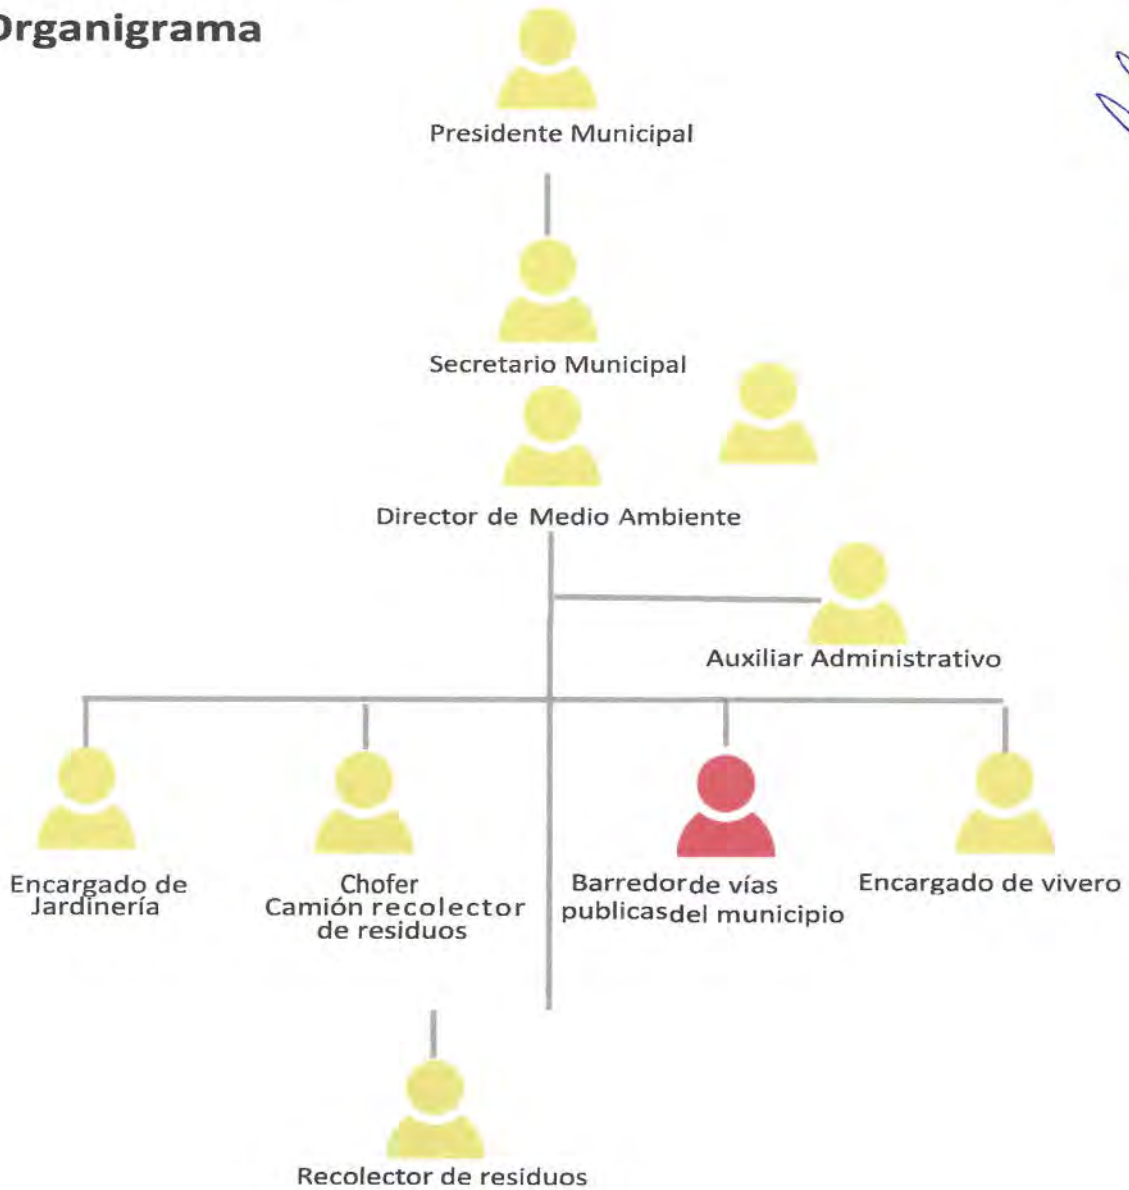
Organigrama

Presidente Municipal

Secretario Municipal

Director de Medio Ambiente

Auxiliar Administrativo

Encargado de Jardinería

Chofer Camión recolector de residuos

Barredorde vías publicasdel municipio

Encargado de vivero

Recolector de residuos